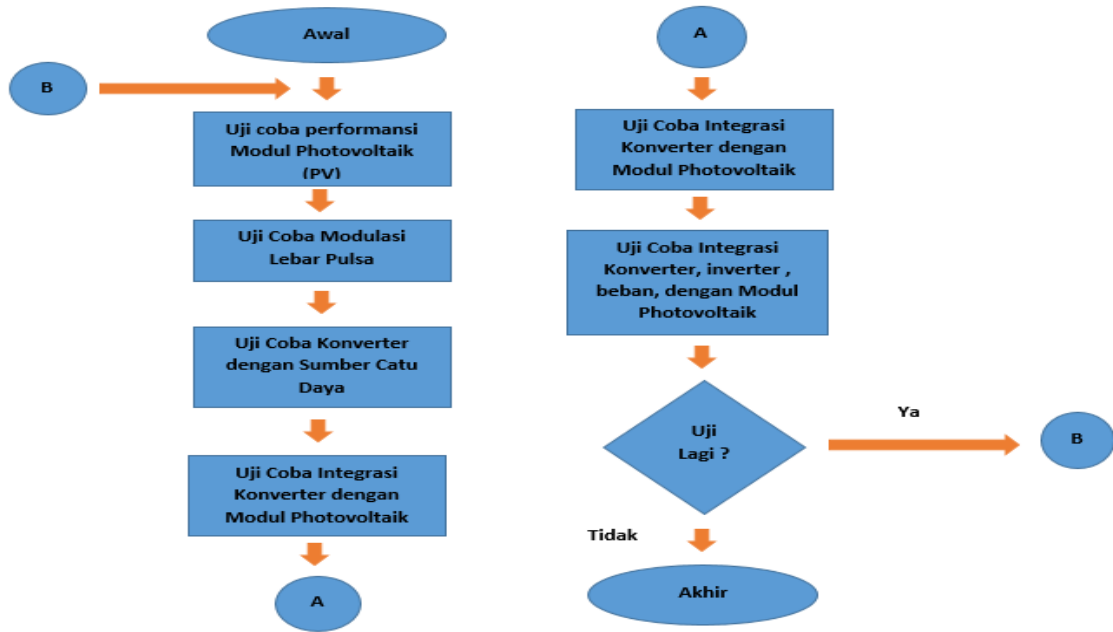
Awal

B

Uji coba performansi Modul Photovoltaik (PV)

Uji Coba Modulasi Lebar Pulsa

Uji Coba Konverter dengan Sumber Catu Daya

Uji Coba Integrasi Konverter dengan Modul Photovoltaik

A

A

Uji Coba Integrasi Konverter dengan Modul Photovoltaik

Uji Coba Integrasi Konverter, inverter , beban, dengan Modul Photovoltaik

Uji Lagi ?

Ya

B

Tidak

Akhir